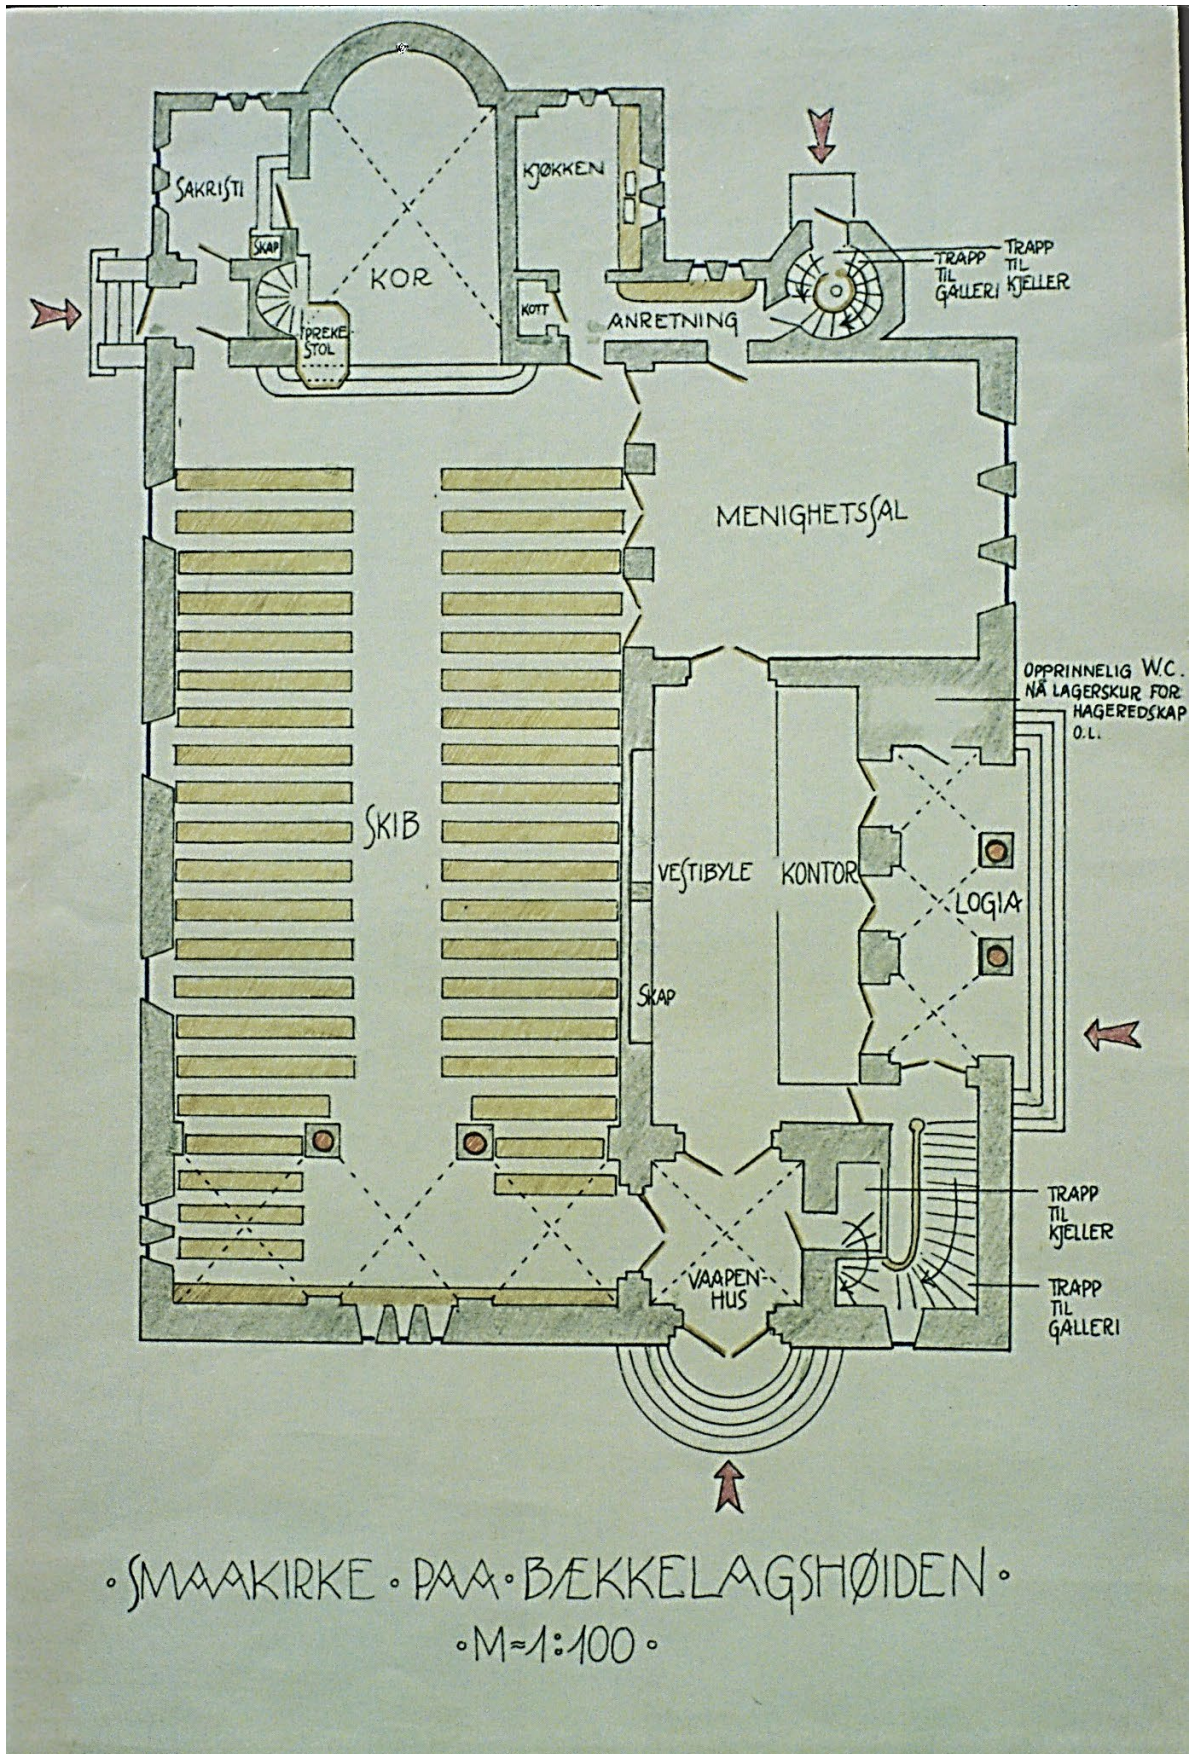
SAKRISTI

SKAP

KOR

PREKESTOL

KJØKKEN

KOTT

ANRETNING

TRAPP TIL GALLERI

TRAPP TIL KJELLER

MENIGHETSSAL

OPPRINNELIG W.C. NÅ LAGERSKUR FOR HAGEREDSKAP O.L.

SKIB

VESTIBYLE

KONTOR

LOGIA

SKAP

VAAPENHUS

TRAPP TIL KJELLER

TRAPP TIL GALLERI

• SMAAKIRKE • PAA • BÆKKELAGSHØIDEN •

• M = 1 : 100 •